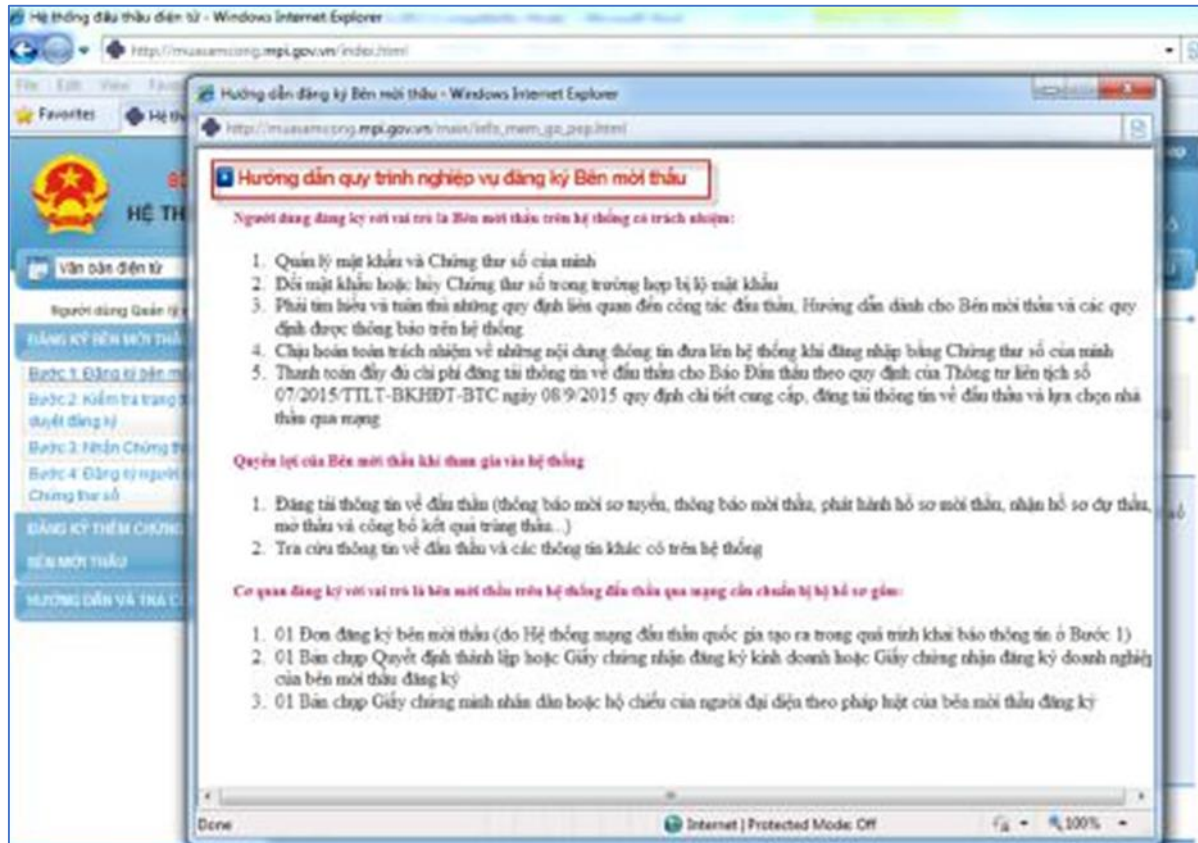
Hệ thống đấu thầu điện tử - Windows Internet Explorer

http://muasamcong.mpi.gov.vn/index.html

File Edit View Favo

Favorites Hệ th

HỆ TH

Văn bản điện tử

Người dùng Quản lý

ĐĂNG KÝ BÊN MỜI THẦ

Bước 1: Đăng ký bên mời

Bước 2: Kiểm tra trạng duyệt đăng ký

Bước 3: Nhận Chứng th

Bước 4: Đăng ký người Chứng thư số

ĐĂNG KÝ THÊM CHỨNG

BÊN MỜI THẦU

HƯỚNG DẪN VÀ TRA C

Hướng dẫn đăng ký Bên mời thầu - Windows Internet Explorer

http://muasamcong.mpi.gov.vn/main/info_mem_gp_pep.html

Hướng dẫn quy trình nghiệp vụ đăng ký Bên mời thầu

Người dùng đăng ký với vai trò là Bên mời thầu trên hệ thống có trách nhiệm:

1. Quản lý mật khẩu và Chứng thư số của mình
2. Đổi mật khẩu hoặc hủy Chứng thư số trong trường hợp bị lộ mật khẩu
3. Phải tìm hiểu và tuân thủ những quy định liên quan đến công tác đấu thầu, Hướng dẫn dành cho Bên mời thầu và các quy định được thông báo trên hệ thống
4. Chịu hoàn toàn trách nhiệm về những nội dung thông tin đưa lên hệ thống khi đăng nhập bằng Chứng thư số của mình
5. Thanh toán đầy đủ chi phí đăng tải thông tin về đấu thầu cho Báo Đấu thầu theo quy định của Thông tư liên tịch số 07/2015/TTLT-BKHĐT-BTC ngày 08/9/2015 quy định chi tiết cung cấp, đăng tải thông tin về đấu thầu và lựa chọn nhà thầu qua mạng

Quyền lợi của Bên mời thầu khi tham gia vào hệ thống

1. Đăng tải thông tin về đấu thầu (thông báo mời sơ tuyển, thông báo mời thầu, phát hành hồ sơ mời thầu, nhận hồ sơ dự thầu, mở thầu và công bố kết quả trúng thầu...)
2. Tra cứu thông tin về đấu thầu và các thông tin khác có trên hệ thống

Cơ quan đăng ký với vai trò là bên mời thầu trên hệ thống đấu thầu qua mạng cần chuẩn bị bộ hồ sơ gồm:

1. 01 Đơn đăng ký bên mời thầu (do Hệ thống mạng đấu thầu quốc gia tạo ra trong quá trình khai báo thông tin ở Bước 1)
2. 01 Bản chụp Quyết định thành lập hoặc Giấy chứng nhận đăng ký kinh doanh hoặc Giấy chứng nhận đăng ký doanh nghiệ của bên mời thầu đăng ký
3. 01 Bản chụp Giấy chứng minh nhân dân hoặc hộ chiếu của người đại diện theo pháp luật của bên mời thầu đăng ký

Done

Internet | Protected Mode: Off

100%